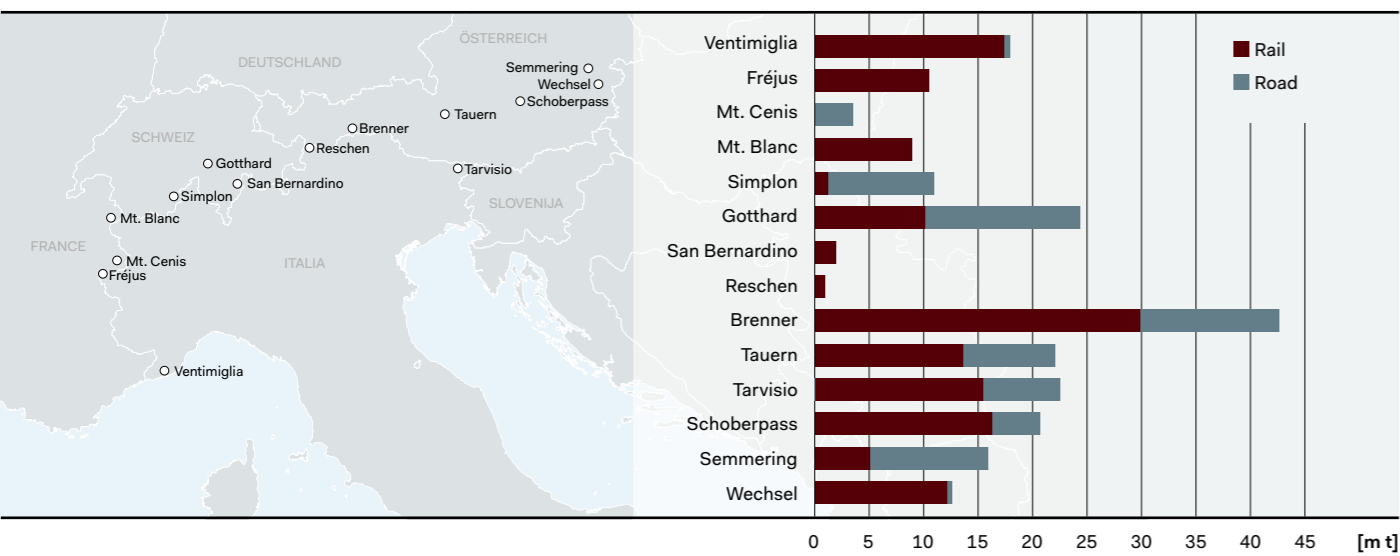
ÖSTERREICH
DEUTSCHLAND
Semmering
Wechsel
Schoberpass
Tauern
Brenner
Reschen
SCHWEIZ
Gotthard
San Bernardino
Simplon
Tarvisio
SLOVENIJA
Mt. Blanc
FRANCE
Mt. Cenis
Fréjus
ITALIA
Ventimiglia

Ventimiglia
Fréjus
Mt. Cenis
Mt. Blanc
Simplon
Gotthard
San Bernardino
Reschen
Brenner
Tauern
Tarvisio
Schoberpass
Semmering
Wechsel

Rail
Road

0 5 10 15 20 25 30 35 40 45 [m t]